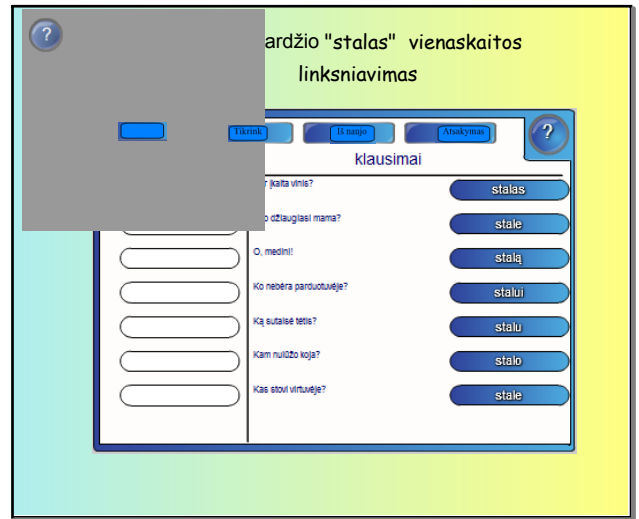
?

ardžio "stalas" vienaskaitos linksniavimas

Tikrink

Iš naujo

Atsakymas

?

klausimai

r įkalta vinis?

stalas

o džiaugiasi mama?

stale

O, medini!

stalą

Ko nebėra parduotuvėje?

stalui

Ką sutaisė tėtis?

stalu

Kam nulūžo koja?

stalo

Kas stovi virtuvėje?

stale